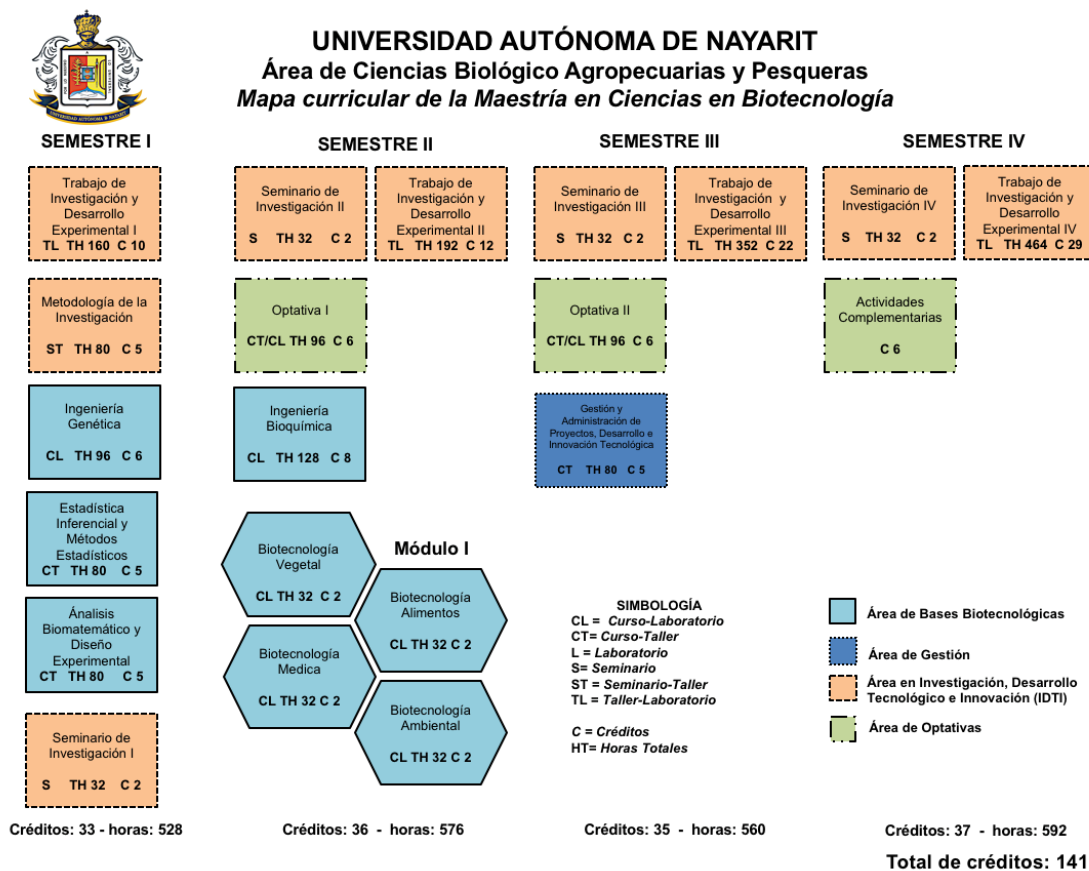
UNIVERSIDAD AUTÓNOMA DE NAYARIT
Área de Ciencias Biológico Agropecuarias y Pesqueras
Mapa curricular de la Maestría en Ciencias en Biotecnología

UNIVERSIDAD AUTÓNOMA DE NAYARIT

SEMESTRE I

Trabajo de Investigación y Desarrollo Experimental I
TL TH 160 C 10

Metodología de la Investigación
ST TH 80 C 5

Ingeniería Genética
CL TH 96 C 6

Estadística Inferencial y Métodos Estadísticos
CT TH 80 C 5

Ánalisis Biomatemático y Diseño Experimental
CT TH 80 C 5

Seminario de Investigación I
S TH 32 C 2

Créditos: 33 - horas: 528

SEMESTRE II

Seminario de Investigación II
S TH 32 C 2

Trabajo de Investigación y Desarrollo Experimental II
TL TH 192 C 12

Optativa I
CT/CL TH 96 C 6

Ingeniería Bioquímica
CL TH 128 C 8

Módulo I

Biotecnología Vegetal
CL TH 32 C 2

Biotecnología Alimentos
CL TH 32 C 2

Biotecnología Medica
CL TH 32 C 2

Biotecnología Ambiental
CL TH 32 C 2

Créditos: 36 - horas: 576

SEMESTRE III

Seminario de Investigación III
S TH 32 C 2

Trabajo de Investigación y Desarrollo Experimental III
TL TH 352 C 22

Optativa II
CT/CL TH 96 C 6

Gestión y Administración de Proyectos, Desarrollo e Innovación Tecnológica
CT TH 80 C 5

SIMBOLOGÍA
CL = Curso-Laboratorio
CT= Curso-Taller
L = Laboratorio
S= Seminario
ST = Seminario-Taller
TL = Taller-Laboratorio

C = Créditos
HT= Horas Totales

Créditos: 35 - horas: 560

SEMESTRE IV

Seminario de Investigación IV
S TH 32 C 2

Trabajo de Investigación y Desarrollo Experimental IV
TL TH 464 C 29

Actividades Complementarias
C 6

Área de Bases Biotecnológicas
Área de Gestión
Área en Investigación, Desarrollo Tecnológico e Innovación (IDTI)
Área de Optativas

Créditos: 37 - horas: 592

Total de créditos: 141